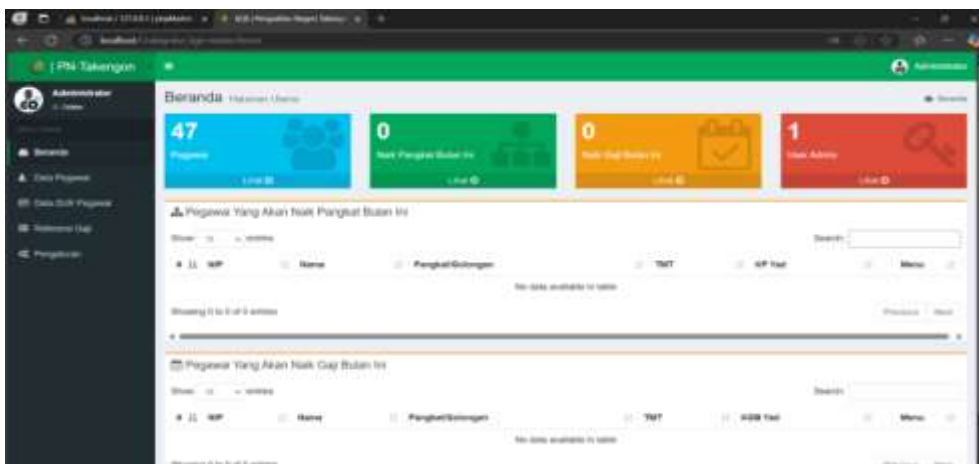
| PN Takengon

Administrator

Administrator

Beranda Halaman Utama

Beranda

47
Pegawai
Lihat

0
Naik Pangkat Bulan Ini
Lihat

0
Naik Gaji Bulan Ini
Lihat

1
User Admin
Lihat

Beranda
Data Pegawai
Data DUK Pegawai
Referensi Gaji
Pengaturan

Pegawai Yang Akan Naik Pangkat Bulan Ini

Show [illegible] entries

Search:

| # | NIP | Nama | Pangkat/Golongan | TMT | KP Yad | Menu |
|---|---|---|---|---|---|---|
| No data available in table | | | | | | |

Showing 0 to 0 of 0 entries

Previous Next

Pegawai Yang Akan Naik Gaji Bulan Ini

Show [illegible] entries

Search:

| # | NIP | Nama | Pangkat/Golongan | TMT | KGB Yad | Menu |
|---|---|---|---|---|---|---|
| No data available in table | | | | | | |

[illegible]